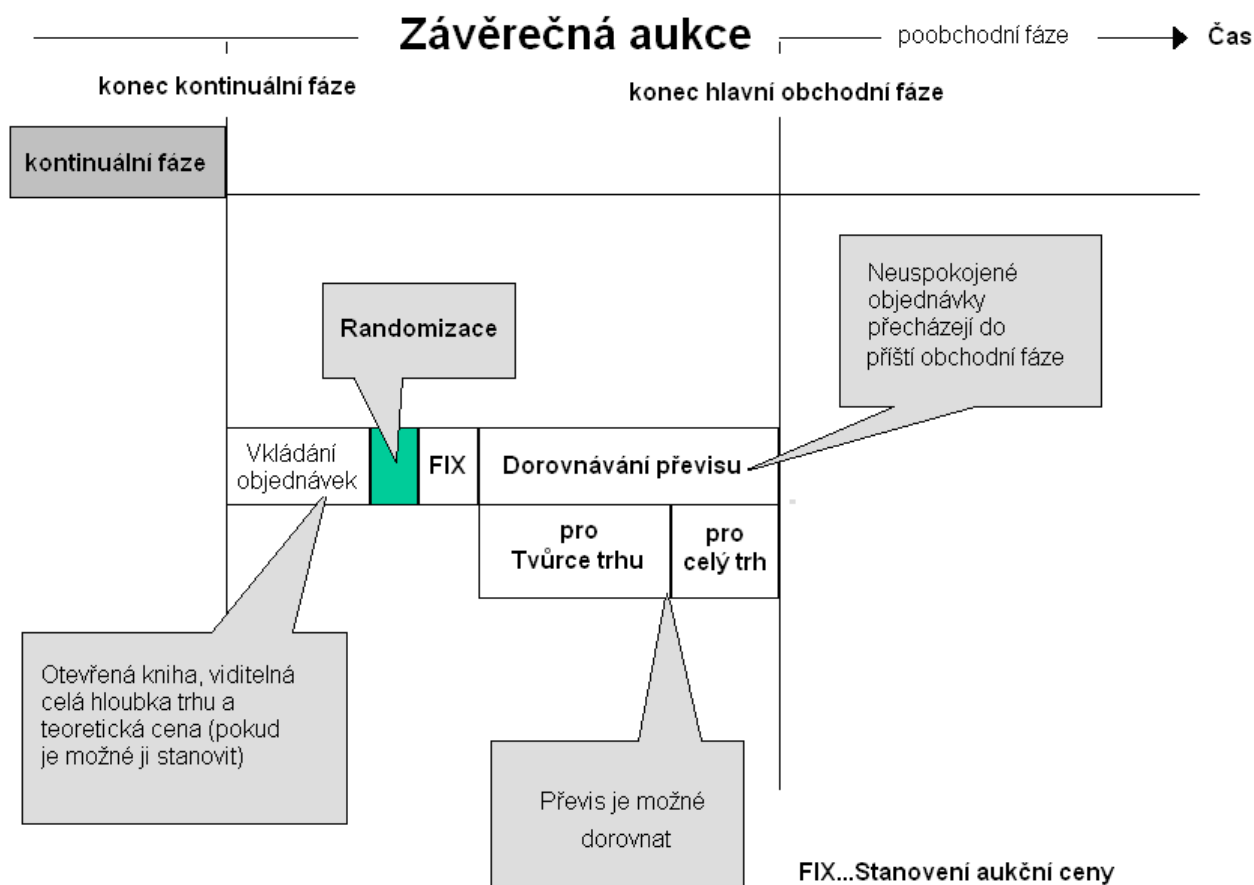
Závěrečná aukce

poobchodní fáze

Čas

konec kontinuální fáze

konec hlavní obchodní fáze

kontinuální fáze

Neuspokojené objednávky přecházejí do příští obchodní fáze

Randomizace

Vkládání objednávek

FIX

Dorovnávání převisu

pro Tvůrce trhu

pro celý trh

Otevřená kniha, viditelná celá hloubka trhu a teoretická cena (pokud je možné ji stanovit)

Převis je možné dorovnat

FIX...Stanovení aukční ceny